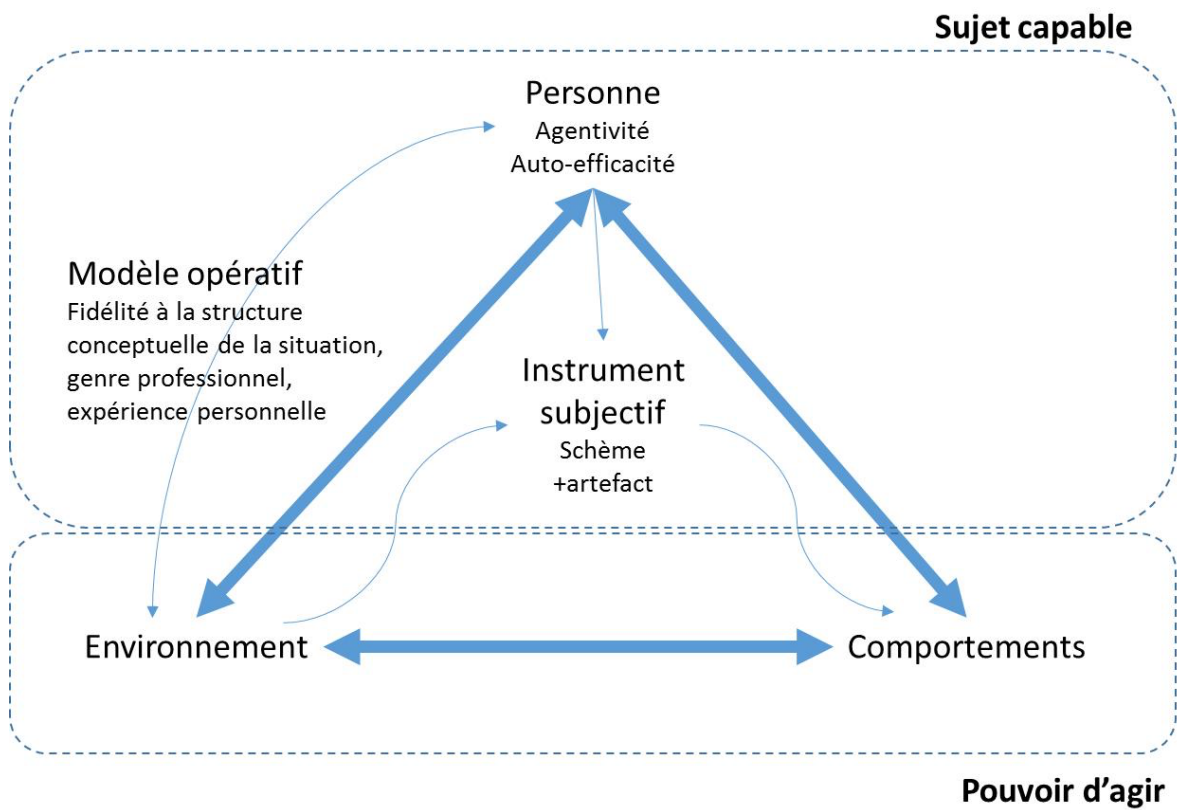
Sujet capable

Personne
Agentivité
Auto-efficacité

Modèle opératif
Fidélité à la structure conceptuelle de la situation, genre professionnel, expérience personnelle

Instrument subjectif
Schème
+artefact

Environnement

Comportements

Pouvoir d'agir